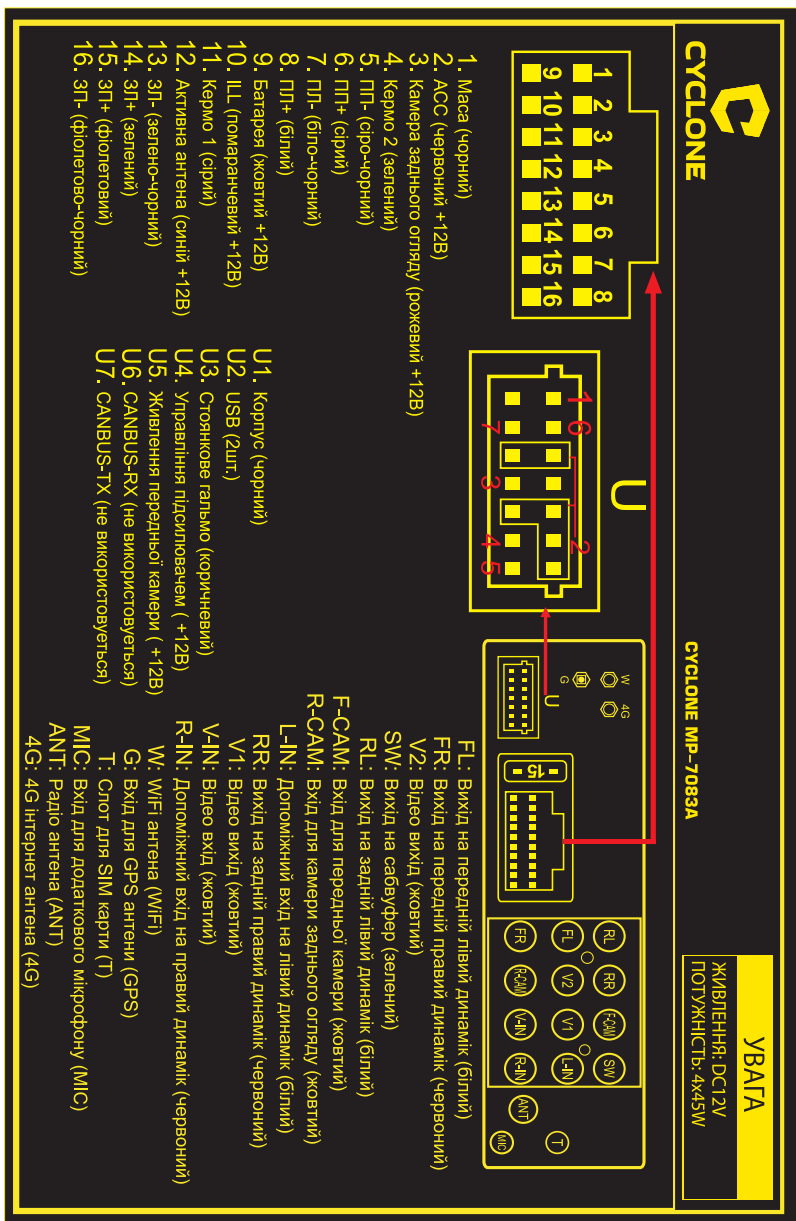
CYCLONE

1 2 3 4 5 6 7 8
9 10 11 12 13 14 15 16

1. Маса (чорний)
2. ACC (червоний +12В)
3. Камера заднього огляду (рожевий +12В)
4. Кермо 2 (зелений)
5. ПП- (сіро-чорний)
6. ПП+ (сірий)
7. ЛП- (біло-чорний)
8. ЛП+ (білий)
9. Батарея (жовтий +12В)
10. ILL (помаранчевий +12В)
11. Кермо 1 (сірий)
12. Активна антена (синій +12В)
13. ЗЛ- (зелено-чорний)
14. ЗЛ+ (зелений)
15. ЗП+ (фіолетовий)
16. ЗП- (фіолетово-чорний)

U
1 6
7
3
2
4 5

U1. Корпус (чорний)
U2. USB (2шт.)
U3. Стоянкове гальмо (коричневий)
U4. Управління підсилювачем ( +12В)
U5. Живлення передньої камери ( +12В)
U6. CANBUS-RX (не використовується)
U7. CANBUS-TX (не використовується)

CYCLONE MP-7083A

W 4G G U 15

FL: Вихід на передній лівий динамік (білий)
FR: Вихід на передній правий динамік (червоний)
V2: Відео вихід (жовтий)
SW: Вихід на сабвуфер (зелений)
RL: Вихід на задній лівий динамік (білий)
F-CAM: Вхід для передньої камери (жовтий)
R-CAM: Вхід для камери заднього огляду (жовтий)
L-IN: Допоміжний вхід на лівий динамік (білий)
RR: Вихід на задній правий динамік (червоний)
V1: Відео вихід (жовтий)
V-IN: Відео вхід (жовтий)
R-IN: Допоміжний вхід на правий динамік (червоний)
W: WiFi антена (WiFi)
G: Вхід для GPS антени (GPS)
T: Слот для SIM карти (T)
MIC: Вхід для додаткового мікрофону (MIC)
ANT: Радіо антена (ANT)
4G: 4G інтернет антена (4G)

RL RR F-CAM SW
FL V2 V1 L-IN
FR R-CAM V-IN R-IN
ANT
MIC T

УВАГА
ЖИВЛЕННЯ: DC12V
ПОТУЖНІСТЬ: 4Х45W